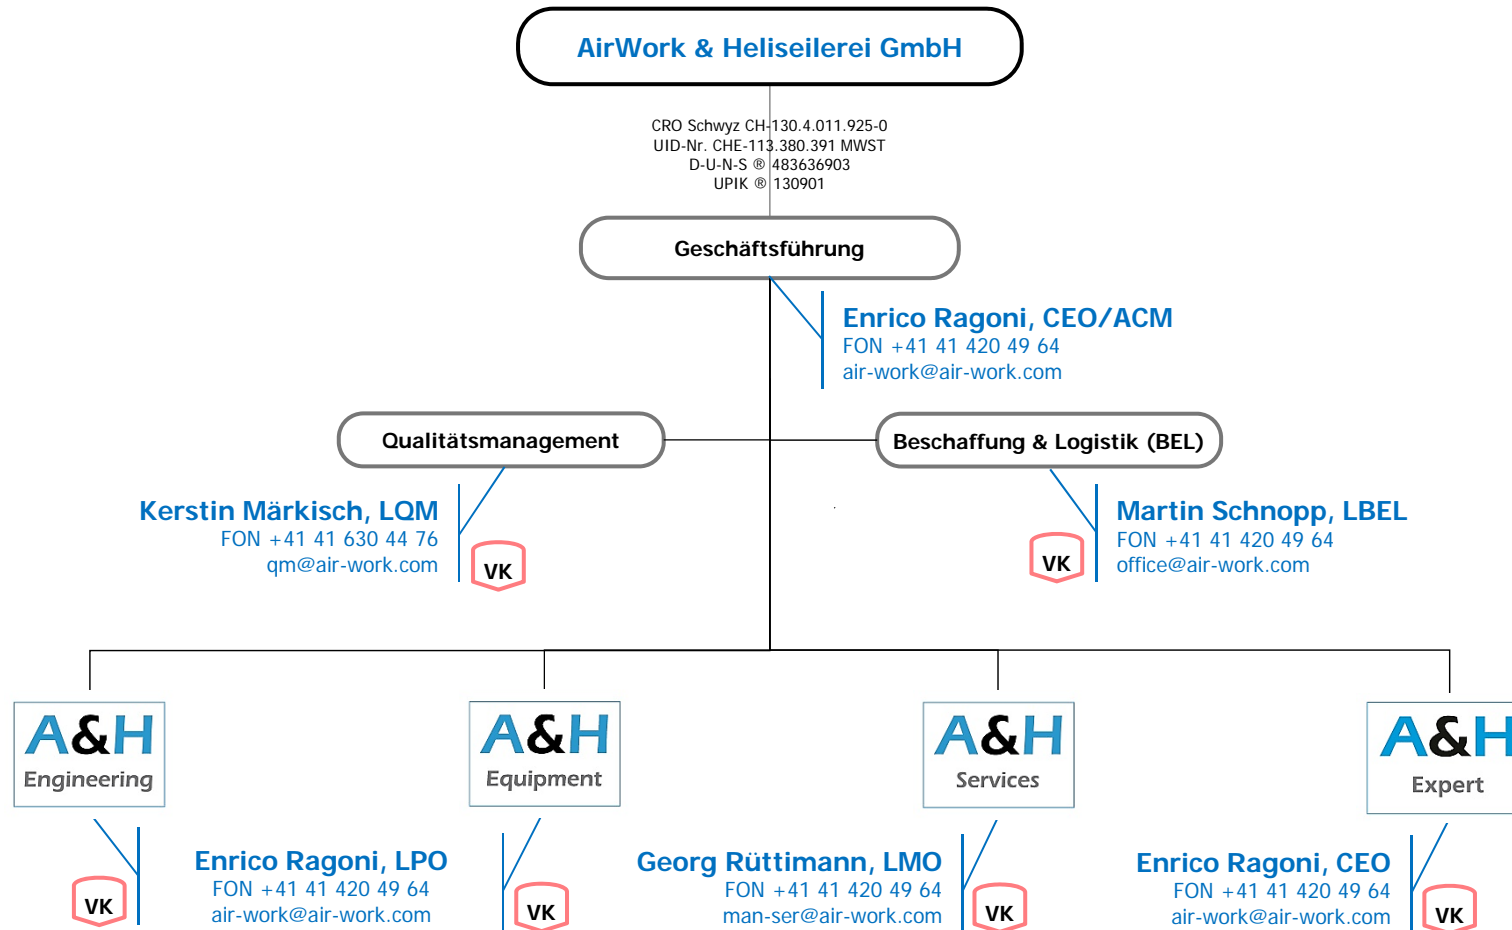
AirWork & Heliseilerei GmbH

CRO Schwyz CH-130.4.011.925-0
UID-Nr. CHE-113.380.391 MWST
D-U-N-S ® 483636903
UPIK ® 130901

Geschäftsführung

Enrico Ragoni, CEO/ACM
FON +41 41 420 49 64
air-work@air-work.com

Qualitätsmanagement

Beschaffung & Logistik (BEL)

Kerstin Märkisch, LQM
FON +41 41 630 44 76
qm@air-work.com

VK

VK

Martin Schnopp, LBEL
FON +41 41 420 49 64
office@air-work.com

A&H
Engineering

A&H
Equipment

A&H
Services

A&H
Expert

VK

Enrico Ragoni, LPO
FON +41 41 420 49 64
air-work@air-work.com

VK

Georg Rüttimann, LMO
FON +41 41 420 49 64
man-ser@air-work.com

VK

Enrico Ragoni, CEO
FON +41 41 420 49 64
air-work@air-work.com

VK